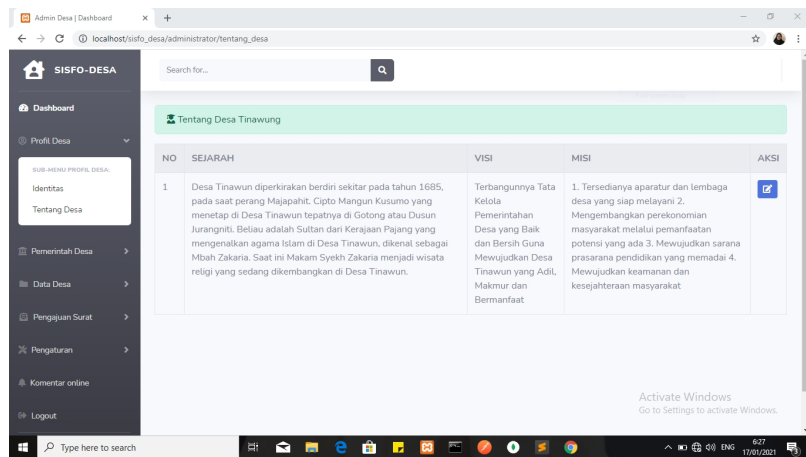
Admin Desa | Dashboard × +

localhost/sisfo_desa/administrator/tentang_desa

SISFO-DESA

Search for...

Dashboard

Profil Desa

SUB-MENU PROFIL DESA:

Identitas

Tentang Desa

Pemerintah Desa

Data Desa

Pengajuan Surat

Pengaturan

Komentar online

Logout

Tentang Desa Tinawung

| NO | SEJARAH | VISI | MISI | AKSI |
|---|---|---|---|---|
| 1 | Desa Tinawun diperkirakan berdiri sekitar pada tahun 1685, pada saat perang Majapahit. Cipto Mangun Kusumo yang menetap di Desa Tinawun tepatnya di Gotong atau Dusun Jurangniti. Beliau adalah Sultan dari Kerajaan Pajang yang mengenalkan agama Islam di Desa Tinawun, dikenal sebagai Mbah Zakaria. Saat ini Makam Syekh Zakaria menjadi wisata religi yang sedang dikembangkan di Desa Tinawun. | Terbangunnya Tata Kelola Pemerintahan Desa yang Baik dan Bersih Guna Mewujudkan Desa Tinawun yang Adil, Makmur dan Bermanfaat | 1. Tersedianya aparatur dan lembaga desa yang siap melayani 2. Mengembangkan perekonomian masyarakat melalui pemanfaatan potensi yang ada 3. Mewujudkan sarana prasarana pendidikan yang memadai 4. Mewujudkan keamanan dan kesejahteraan masyarakat | |

Activate Windows
Go to Settings to activate Windows.

Type here to search

ENG 6:27 17/01/2021